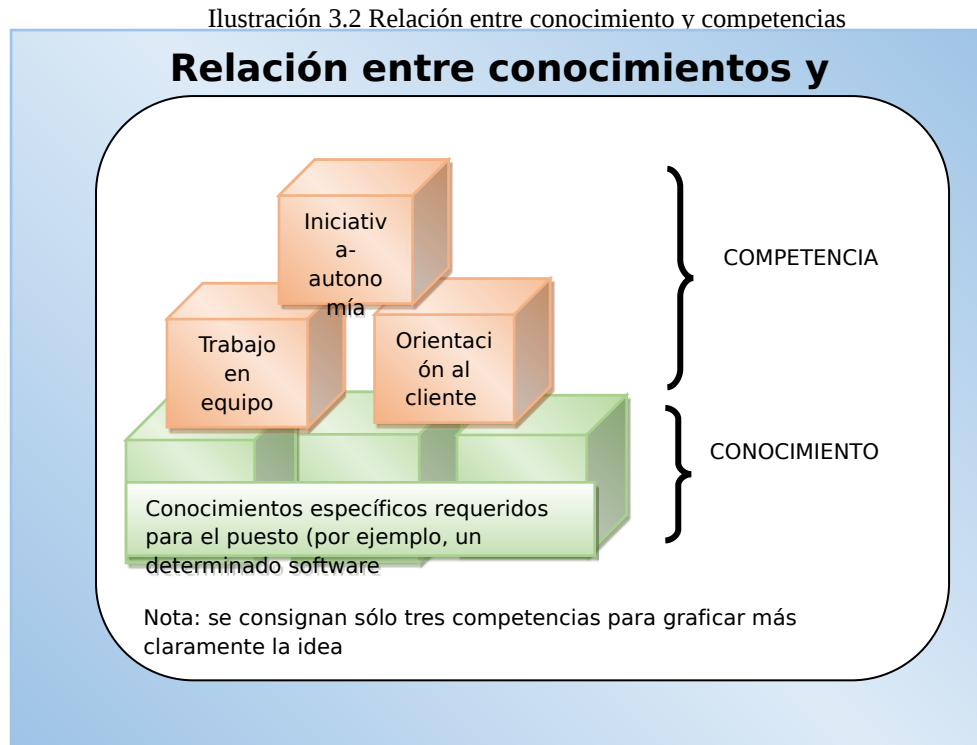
Ilustración 3.2 Relación entre conocimiento y competencias

Relación entre conocimientos y

Iniciativa-autonomía

Trabajo en equipo

Orientación al cliente

COMPETENCIA

CONOCIMIENTO

Conocimientos específicos requeridos para el puesto (por ejemplo, un determinado software

Nota: se consignan sólo tres competencias para graficar más claramente la idea